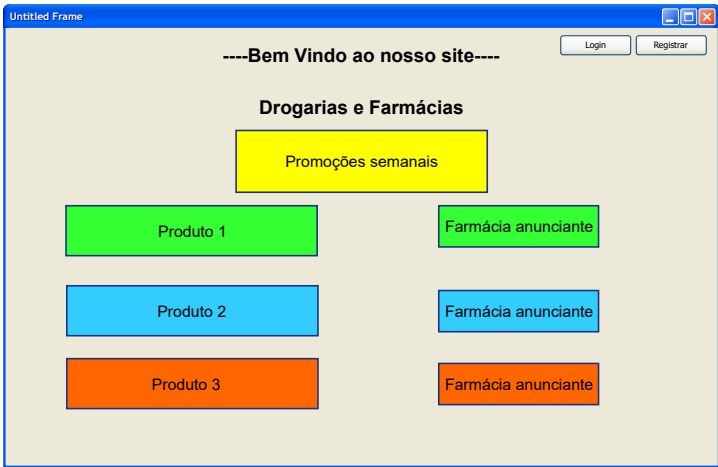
Untitled Frame

Login Registrar

----Bem Vindo ao nosso site----

Drogarias e Farmácias

Promoções semanais

Produto 1

Farmácia anunciante

Produto 2

Farmácia anunciante

Produto 3

Farmácia anunciante